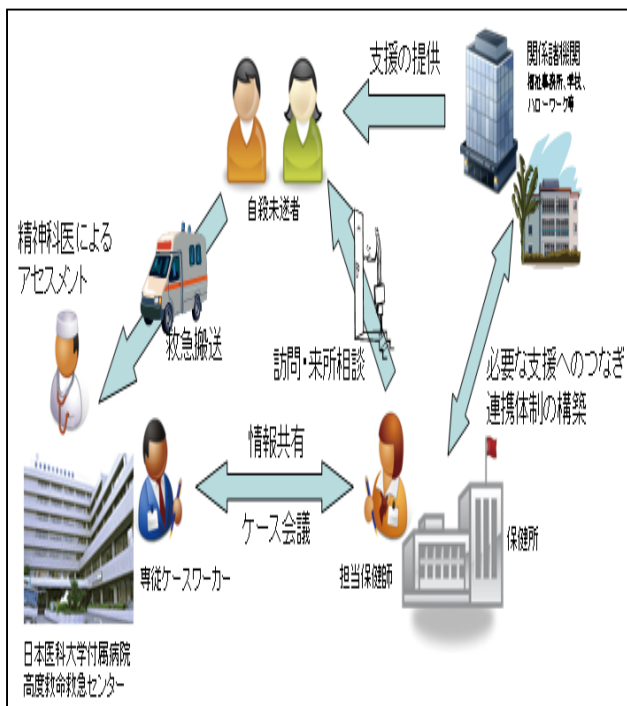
支援の提供

関係諸機関
福祉事務所、学校、ハローワーク等

自殺未遂者

精神科医によるアセスメント

救急搬送

訪問・来所相談

必要な支援へのつなぎ
連携体制の構築

情報共有

ケース会議

専従ケースワーカー

担当保健師

保健所

日本医科大学付属病院
高度救命救急センター